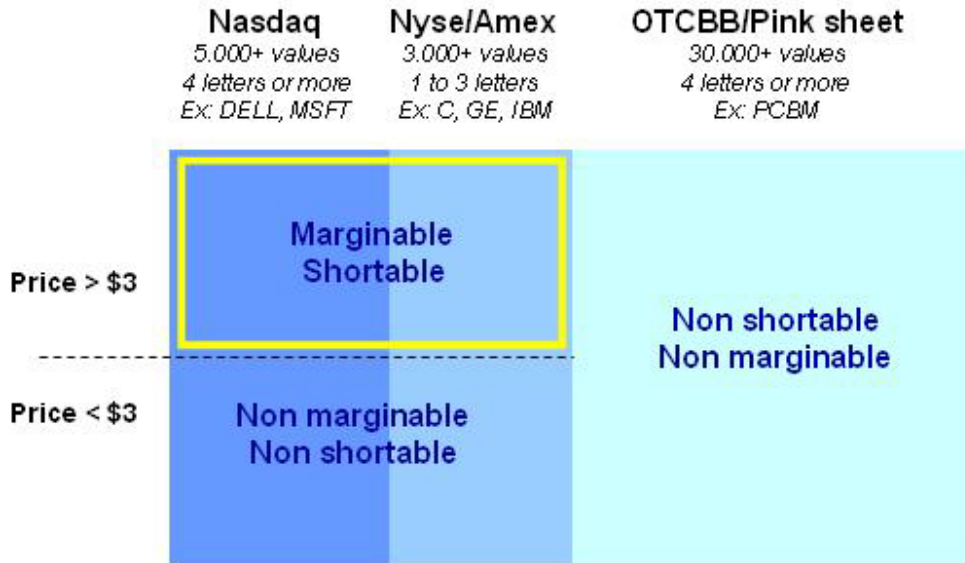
Nasdaq
5.000+ values
4 letters or more
Ex: DELL, MSFT

Nyse/Amex
3.000+ values
1 to 3 letters
Ex: C, GE, IBM

OTCBB/Pink sheet
30.000+ values
4 letters or more
Ex: PCBM

Price > $3

Marginable
Shortable

Non shortable
Non marginable

Price < $3

Non marginable
Non shortable